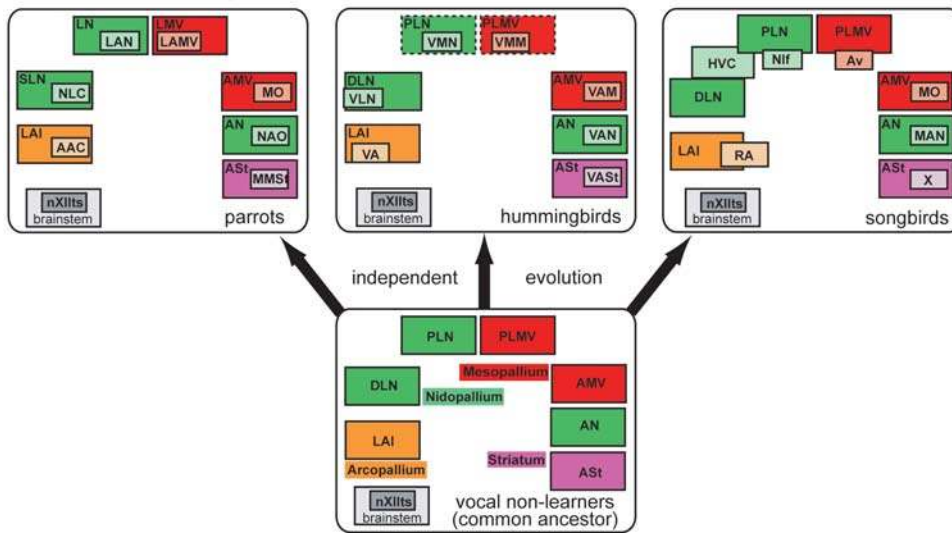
LN LAN
LMV LAMV
SLN NLC
AMV MO
LAI AAC
AN NAO
ASt MMSt
nXIIts brainstem
parrots

PLN VMN
PLMV VMM
DLN VLN
AMV VAM
LAI VA
AN VAN
ASt VASt
nXIIts brainstem
hummingbirds

PLN
PLMV
HVC
NIf
Av
DLN
AMV MO
AN MAN
LAI RA
ASt X
nXIIts brainstem
songbirds

independent evolution

PLN
PLMV
Mesopallium
DLN
AMV
Nidopallium
AN
LAI
Arcopallium
Striatum
ASt
nXIIts brainstem
vocal non-learners (common ancestor)